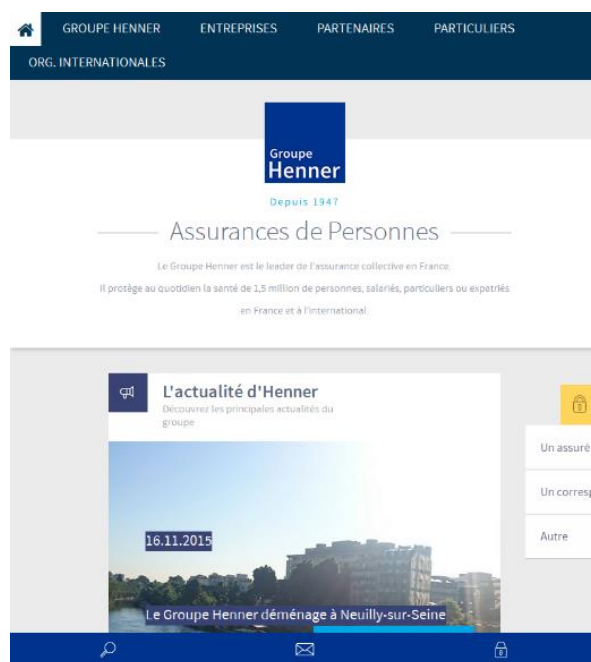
GROUPE HENNER ENTREPRISES PARTENAIRES PARTICULIERS

ORG. INTERNATIONALES

Groupe
Henner

Depuis 1947

Assurances de Personnes

Le Groupe Henner est le leader de l'assurance collective en France.

Il protège au quotidien la santé de 1,5 million de personnes, salariés, particuliers ou expatriés en France et à l'international.

L'actualité d'Henner

Découvrez les principales actualités du groupe

16.11.2015

Le Groupe Henner déménage à Neuilly-sur-Seine

Un assuré

Un corresp

Autre